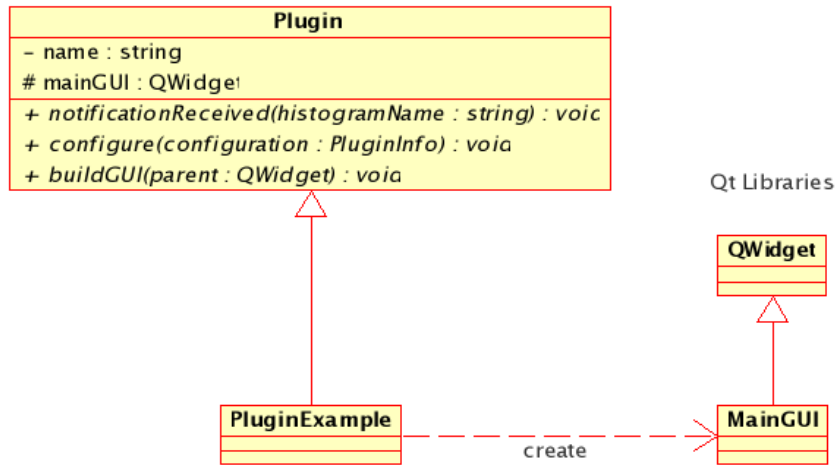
Plugin

- name : string
# mainGUI : QWidget

+ notificationReceived(histogramName : string) : void
+ configure(configuration : PluginInfo) : void
+ buildGUI(parent : QWidget) : void

Qt Libraries

QWidget

PluginExample

create

MainGUI